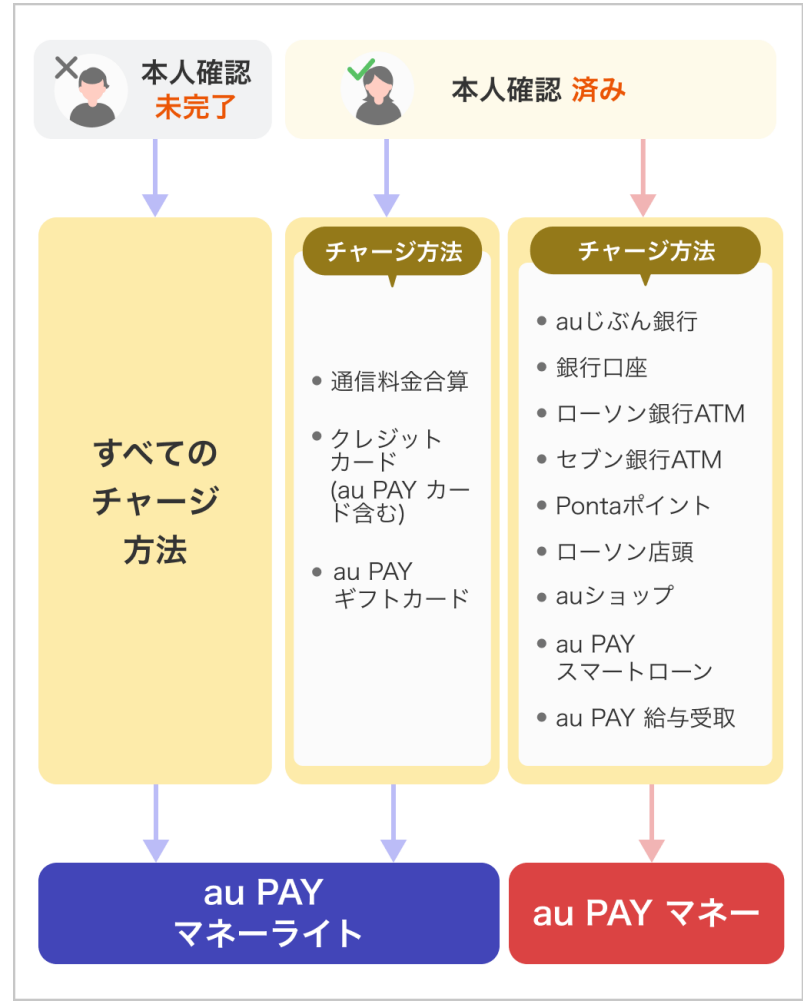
本人確認 未完了

本人確認 済み

すべての チャージ 方法

チャージ方法

• 通信料金合算

• クレジット カード (au PAY カード含む)

• au PAY ギフトカード

チャージ方法

• auじぶん銀行

• 銀行口座

• ローソン銀行ATM

• セブン銀行ATM

• Pontaポイント

• ローソン店頭

• auショップ

• au PAY スマートローン

• au PAY 給与受取

au PAY マネーライト

au PAY マネー